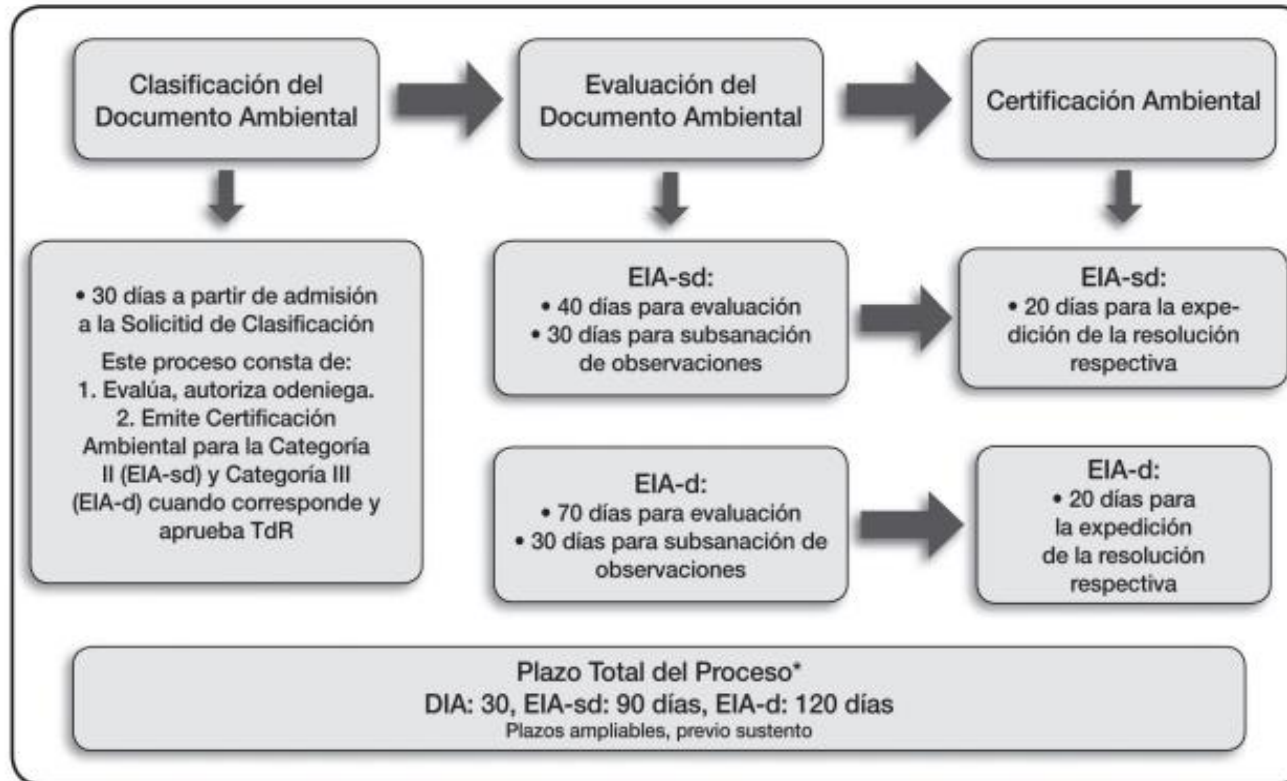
Clasificación del Documento Ambiental

Evaluación del Documento Ambiental

Certificación Ambiental

• 30 días a partir de admisión a la Solicitid de Clasificación

Este proceso consta de:
1. Evalúa, autoriza odeniega.
2. Emite Certificación Ambiental para la Categoría II (EIA-sd) y Categoría III (EIA-d) cuando corresponde y aprueba TdR

EIA-sd:
• 40 días para evaluación
• 30 días para subsanación de observaciones

EIA-sd:
• 20 días para la expedición de la resolución respectiva

EIA-d:
• 70 días para evaluación
• 30 días para subsanación de observaciones

EIA-d:
• 20 días para la expedición de la resolución respectiva

Plazo Total del Proceso*
DIA: 30, EIA-sd: 90 días, EIA-d: 120 días
Plazos ampliables, previo sustento